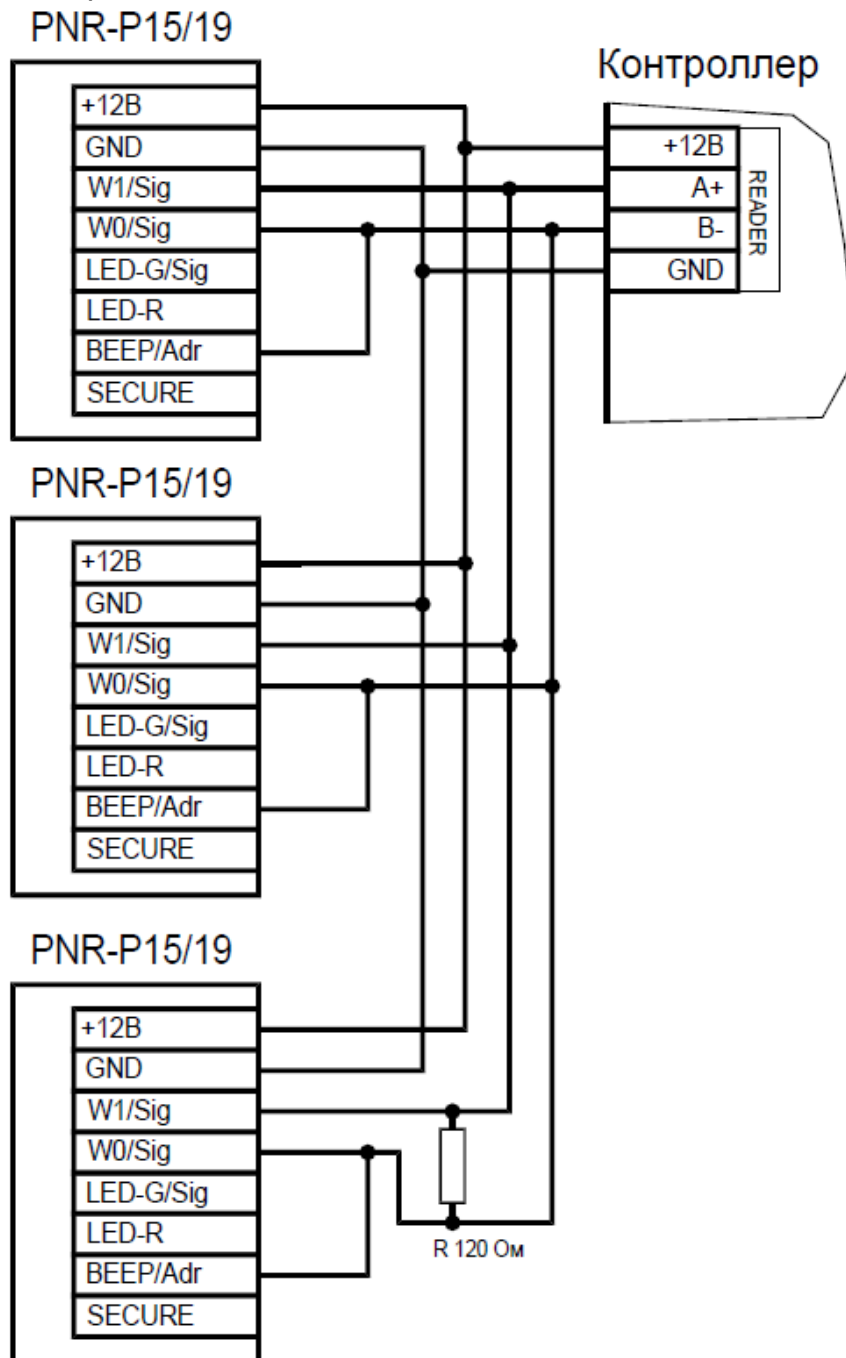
PNR-P15/19

+12В
GND
W1/Sig
W0/Sig
LED-G/Sig
LED-R
BEEP/Adr
SECURE

Контроллер

+12В
A+
B-
GND
READER

PNR-P15/19

+12В
GND
W1/Sig
W0/Sig
LED-G/Sig
LED-R
BEEP/Adr
SECURE

PNR-P15/19

+12В
GND
W1/Sig
W0/Sig
LED-G/Sig
LED-R
BEEP/Adr
SECURE

R 120 Ом